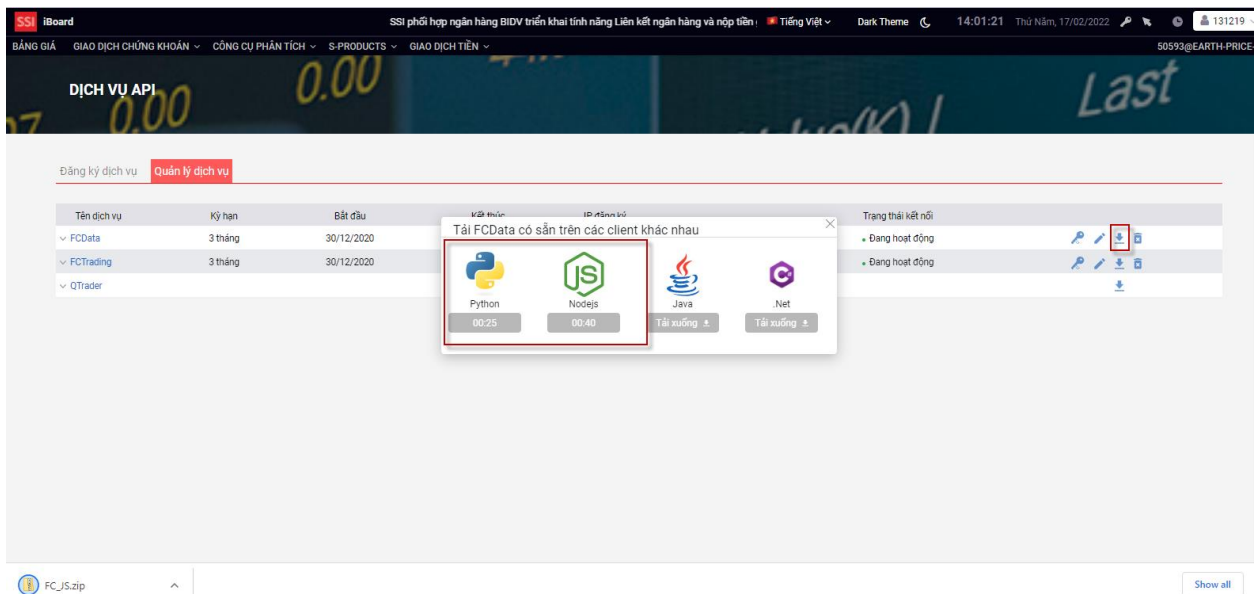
SSI iBoard

SSI phối hợp ngân hàng BIDV triển khai tính năng Liên kết ngân hàng và nộp tiền

Tiếng Việt

Dark Theme

14:01:21 Thứ Năm, 17/02/2022

131219

BẢNG GIÁ GIAO DỊCH CHỨNG KHOÁN CÔNG CỤ PHÂN TÍCH S-PRODUCTS GIAO DỊCH TIỀN

50593@EARTH-PRICE-

DỊCH VỤ API

Đăng ký dịch vụ Quản lý dịch vụ

| Tên dịch vụ | Kỳ hạn | Bắt đầu | Kết thúc | IP đăng ký | Trạng thái kết nối |
|---|---|---|---|---|---|
| FCData | 3 tháng | 30/12/2020 | | | Đang hoạt động |
| FCTrading | 3 tháng | 30/12/2020 | | | Đang hoạt động |
| QTrader | | | | | |

Tải FCData có sẵn trên các client khác nhau

Python
00:25

Nodejs
00:40

Java
Tải xuống

.Net
Tải xuống

FC_JS.zip

Show all